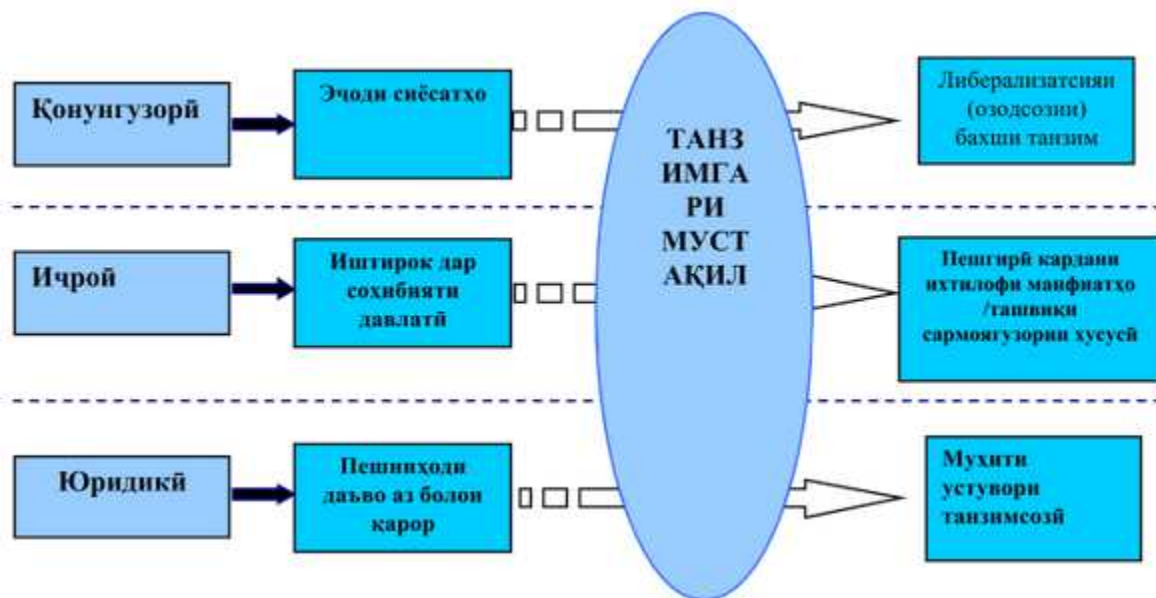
Қонунгузорӣ

Эҷоди сиёсатҳо

ТАНЗ ИМГА РИ МУСТ АҚИЛ

Либерализатсияи (озодсозии) бахши танзим

Иҷрой

Иштирок дар соҳибияти давлатӣ

Пешгирӣ кардани ихтилофи манфиатҳо /ташвиқи сармоягузории хусусӣ

Юридикӣ

Пешниҳоди даъво аз болои қарор

Муҳити устувори танзимсозӣ